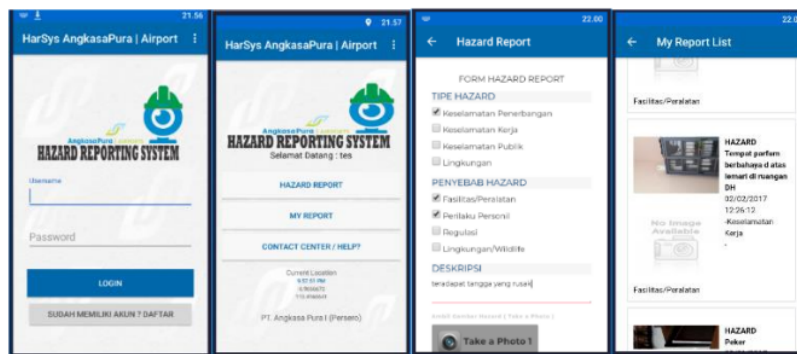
21.56
HarSys AngkasaPura | Airport
AngkasaPura
HAZARD REPORTING SYSTEM
Username
Password
LOGIN
SUDAH MEMILIKI AKUN ? DAFTAR

21.57
HarSys AngkasaPura | Airport
AngkasaPura
HAZARD REPORTING SYSTEM
Selamat Datang : tes
HAZARD REPORT
MY REPORT
CONTACT CENTER / HELP?
Current Location
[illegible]
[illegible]
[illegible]
PT. Angkasa Pura I (Persero)

22.00
Hazard Report
FORM HAZARD REPORT
TIPE HAZARD
Keselamatan Penerbangan
Keselamatan Kerja
Keselamatan Publik
Lingkungan
PENYEBAB HAZARD
Fasilitas/Peralatan
Perilaku Personil
Regulasi
Lingkungan/Wildlife
DESKRIPSI
terdapat tangga yang rusak
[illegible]
Take a Photo !

22.0
My Report List
Fasilitas/Peralatan
HAZARD
Tempat parfum berbahaya di atas lemari di ruangan DH
02/02/2017 12:26:12
-Keselamatan Kerja
No Image Available
Fasilitas/Peralatan
HAZARD
Peker